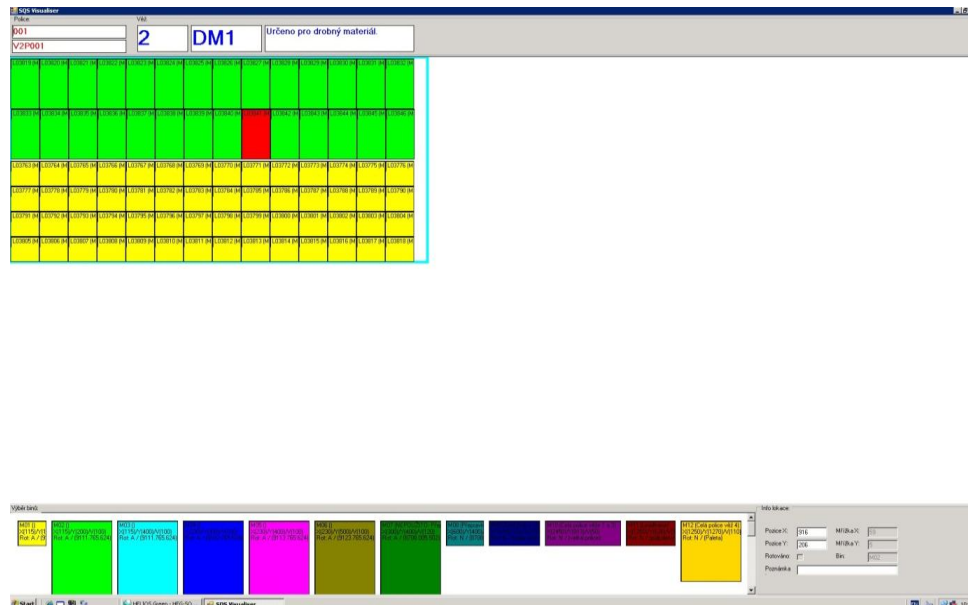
SQS Visualiser

Police
001
V2P001

Vkl.
2
DM1
Určeno pro drobný materiál.

| L03819 (M | L03820 (M | L03821 (M | L03822 (M | L03823 (M | L03824 (M | L03825 (M | L03826 (M | L03827 (M | L03828 (M | L03829 (M | L03830 (M | L03831 (M | L03832 (M |
|---|---|---|---|---|---|---|---|---|---|---|---|---|---|
| L03833 (M | L03834 (M | L03835 (M | L03836 (M | L03837 (M | L03838 (M | L03839 (M | L03840 (M | L03841 (M | L03842 (M | L03843 (M | L03844 (M | L03845 (M | L03846 (M |
| L03763 (M | L03764 (M | L03765 (M | L03766 (M | L03767 (M | L03768 (M | L03769 (M | L03770 (M | L03771 (M | L03772 (M | L03773 (M | L03774 (M | L03775 (M | L03776 (M |
| L03777 (M | L03778 (M | L03779 (M | L03780 (M | L03781 (M | L03782 (M | L03783 (M | L03784 (M | L03785 (M | L03786 (M | L03787 (M | L03788 (M | L03789 (M | L03790 (M |
| L03791 (M | L03792 (M | L03793 (M | L03794 (M | L03795 (M | L03796 (M | L03797 (M | L03798 (M | L03799 (M | L03800 (M | L03801 (M | L03802 (M | L03803 (M | L03804 (M |
| L03805 (M | L03806 (M | L03807 (M | L03808 (M | L03809 (M | L03810 (M | L03811 (M | L03812 (M | L03813 (M | L03814 (M | L03815 (M | L03816 (M | L03817 (M | L03818 (M |

Výběr binů:
M01 () X(115)/Y(0) Rot: A / (0)
M02 () X(115)/Y(200)/H(100) Rot: A / (0111.765.624)
M03 () X(115)/Y(400)/H(100) Rot: A / (0111.765.624)
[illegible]
M05 () X(200)/Y(400)/H(100) Rot: A / (0113.765.624)
M06 () X(230)/Y(500)/H(100) Rot: A / (0123.765.624)
M07 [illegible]
M08 (Prepravka) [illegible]
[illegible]
M10 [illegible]
M11 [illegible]
M12 (Celá police více 4) X(1250)/Y(1270)/H(100) Rot: N / (Paleta)

Info lokace:
Police X: 816
Police Y: 206
Rotováno:
Poznámka:
Mřížka X:
Mřížka Y:
Bin:

Start | HP IOS Grabs - HPS-50 | SQS Visualiser